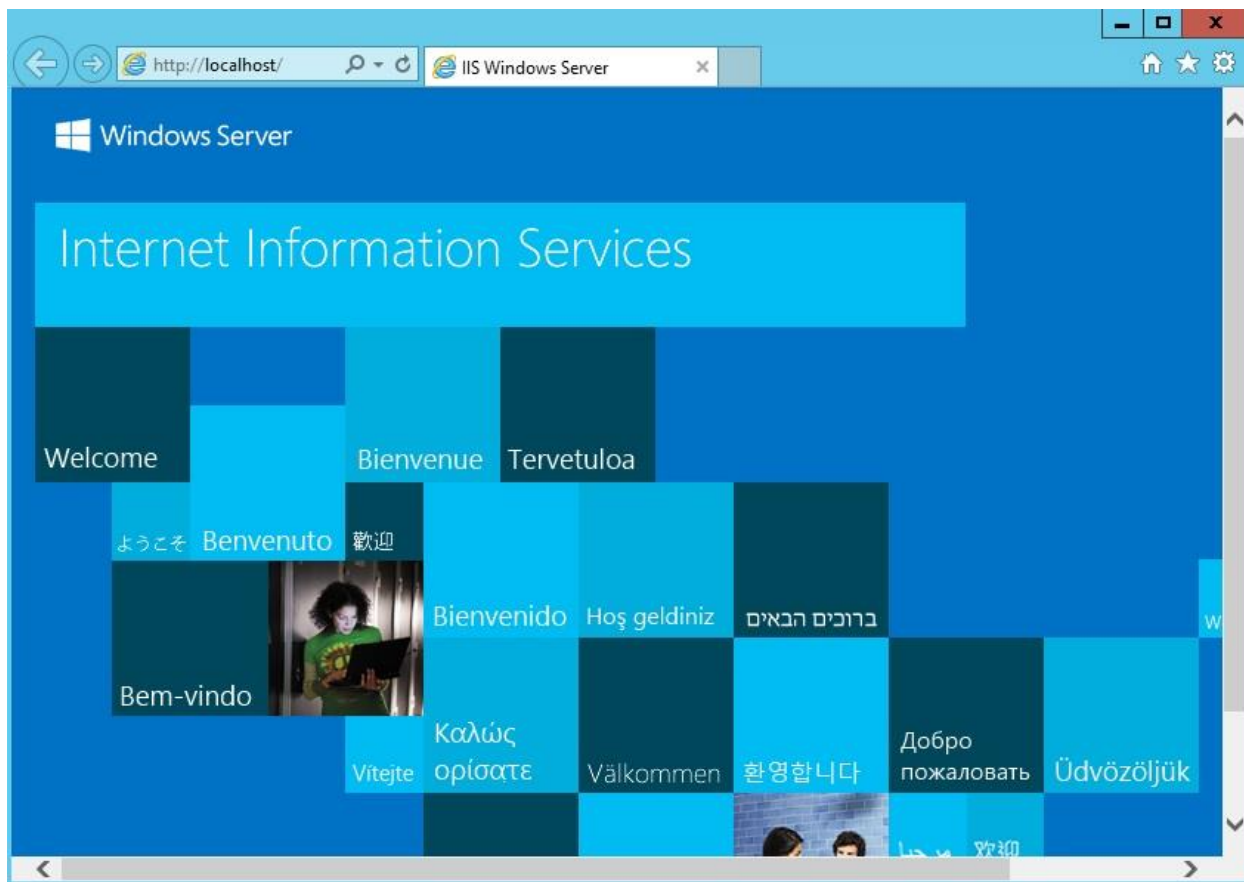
http://localhost/
IIS Windows Server

Windows Server

Internet Information Services

Welcome

Bienvenue

Tervetuloa

ようこそ

Benvenuto

歡迎

Bienvenido

Hoş geldiniz

ברוכים הבאים

W

Bem-vindo

Vítejte

Καλώς ορίσατε

Välkommen

환영합니다

Добро пожаловать

Üdvözöljük

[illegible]

欢迎